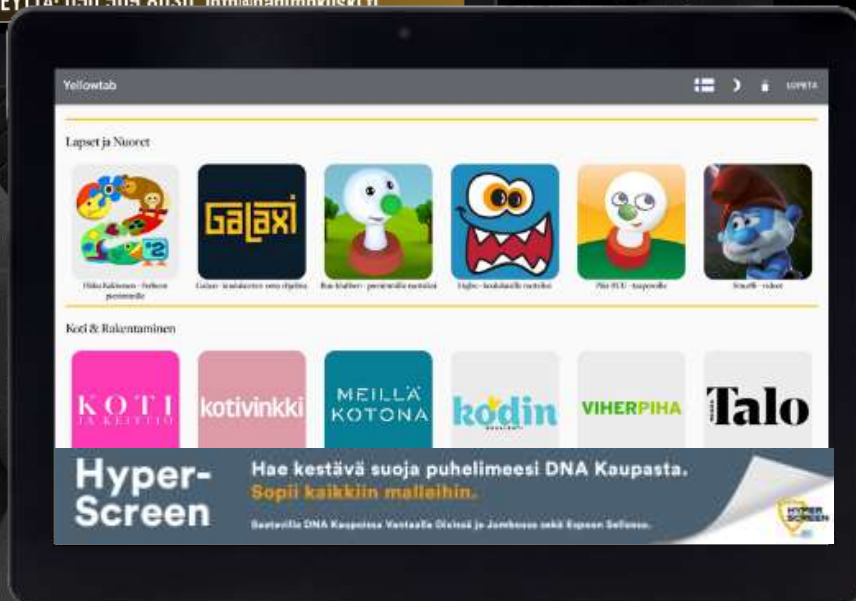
Yellowtab

LOPETA

Lapset ja Nuoret

Galaxi

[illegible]

Galaxi - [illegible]

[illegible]

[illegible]

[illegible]

Smurffi - videot

Koti & Rakentaminen

KOTI JA KEITTIÖ

kotivinkki

MEILLÄ KOTONA

kodin

VIHERPIHA

Talo

Hyper-Screen

Hae kestävä suoja puhelimeesi DNA Kaupasta.

Sopii kaikkiin malleihin.

Saatavilla DNA Kaupoissa Vantaalla Jumbossa ja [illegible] sekä Espoon Sellossa.

HYPER SCREEN